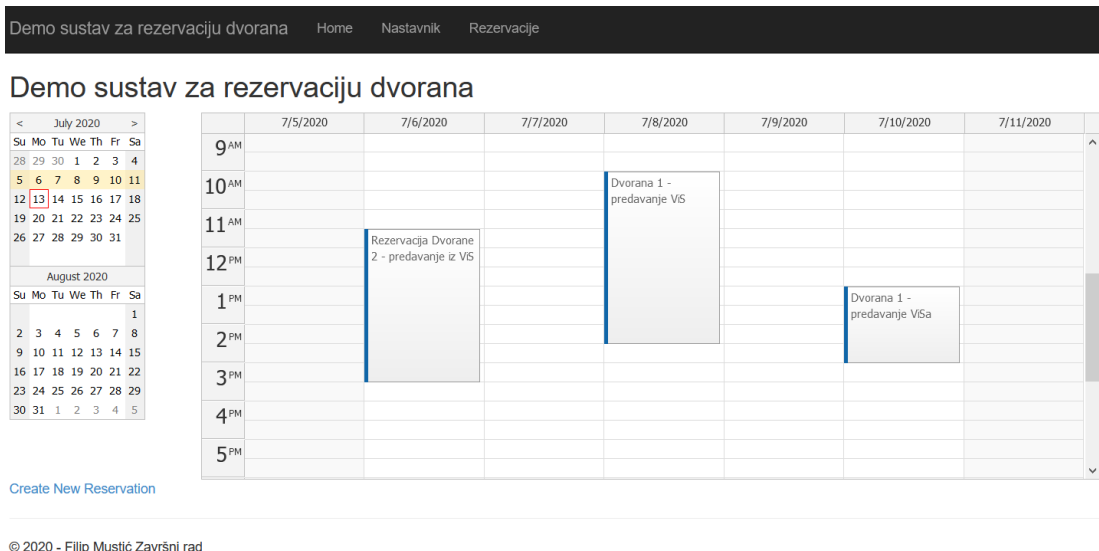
Demo sustav za rezervaciju dvorana Home Nastavnik Rezervacije

Demo sustav za rezervaciju dvorana

| < | | July 2020 | | | | > |
|---|---|---|---|---|---|---|
| Su | Mo | Tu | We | Th | Fr | Sa |
| 28 | 29 | 30 | 1 | 2 | 3 | 4 |
| 5 | 6 | 7 | 8 | 9 | 10 | 11 |
| 12 | 13 | 14 | 15 | 16 | 17 | 18 |
| 19 | 20 | 21 | 22 | 23 | 24 | 25 |
| 26 | 27 | 28 | 29 | 30 | 31 | |

| | | August 2020 | | | | |
|---|---|---|---|---|---|---|
| Su | Mo | Tu | We | Th | Fr | Sa |
| | | | | | | 1 |
| 2 | 3 | 4 | 5 | 6 | 7 | 8 |
| 9 | 10 | 11 | 12 | 13 | 14 | 15 |
| 16 | 17 | 18 | 19 | 20 | 21 | 22 |
| 23 | 24 | 25 | 26 | 27 | 28 | 29 |
| 30 | 31 | 1 | 2 | 3 | 4 | 5 |

| | 7/5/2020 | 7/6/2020 | 7/7/2020 | 7/8/2020 | 7/9/2020 | 7/10/2020 | 7/11/2020 |
|---|---|---|---|---|---|---|---|
| 9 AM | | | | | | | |
| 10 AM | | | | Dvorana 1 - predavanje ViS | | | |
| 11 AM | | Rezervacija Dvorane 2 - predavanje iz ViS | | | | | |
| 12 PM | | | | | | | |
| 1 PM | | | | | | Dvorana 1 - predavanje ViSa | |
| 2 PM | | | | | | | |
| 3 PM | | | | | | | |
| 4 PM | | | | | | | |
| 5 PM | | | | | | | |

Create New Reservation

© 2020 - Filip Mustić Završni rad